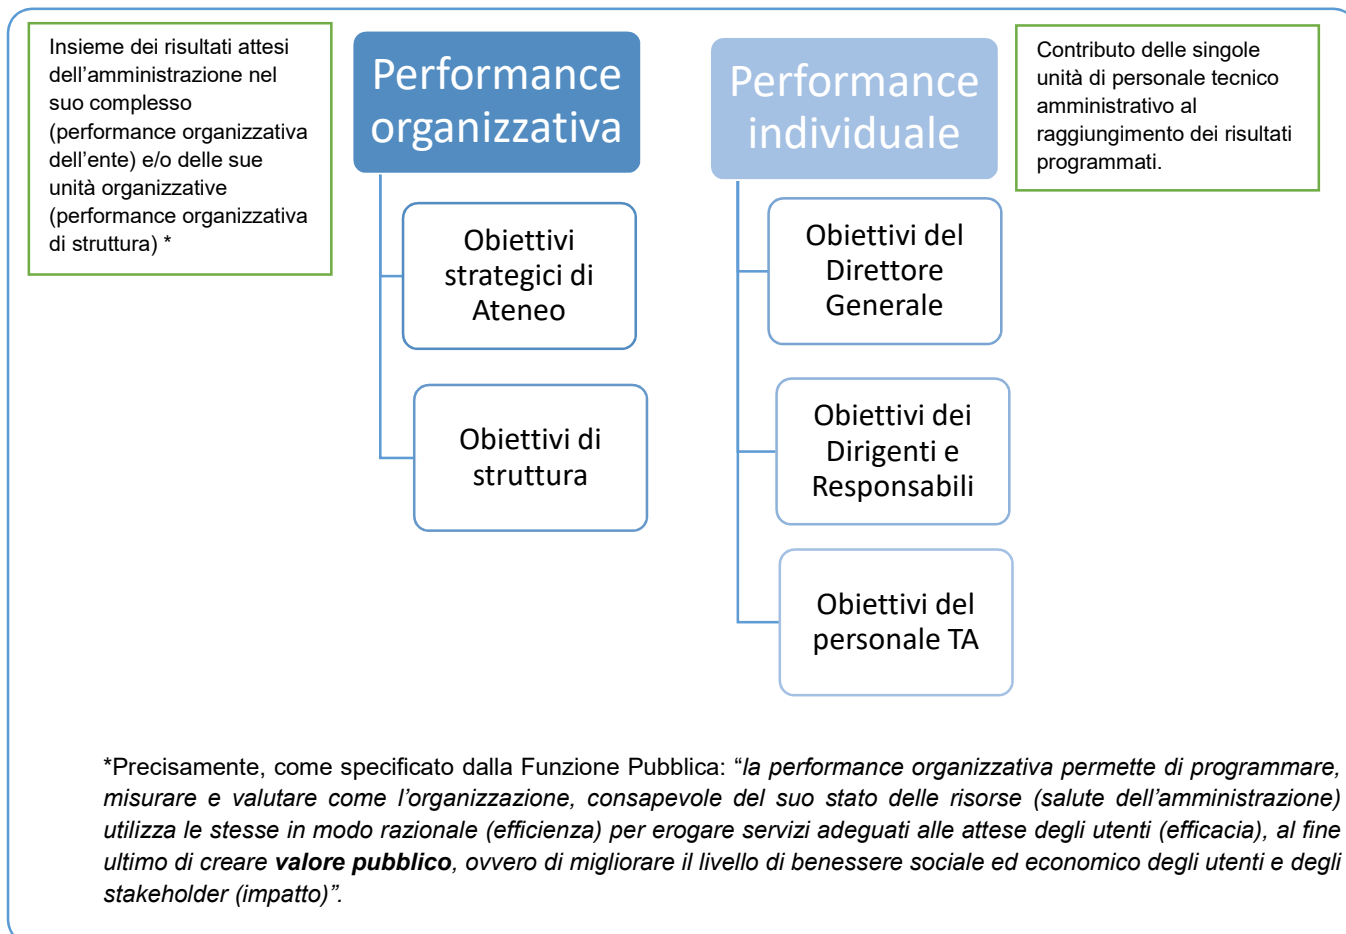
Insieme dei risultati attesi dell'amministrazione nel suo complesso (performance organizzativa dell'ente) e/o delle sue unità organizzative (performance organizzativa di struttura) *

Performance organizzativa

Obiettivi strategici di Ateneo

Obiettivi di struttura

Performance individuale

Contributo delle singole unità di personale tecnico amministrativo al raggiungimento dei risultati programmati.

Obiettivi del Direttore Generale

Obiettivi dei Dirigenti e Responsabili

Obiettivi del personale TA

*Precisamente, come specificato dalla Funzione Pubblica: "*la performance organizzativa permette di programmare, misurare e valutare come l'organizzazione, consapevole del suo stato delle risorse (salute dell'amministrazione) utilizza le stesse in modo razionale (efficienza) per erogare servizi adeguati alle attese degli utenti (efficacia), al fine ultimo di creare **valore pubblico**, ovvero di migliorare il livello di benessere sociale ed economico degli utenti e degli stakeholder (impatto)".*